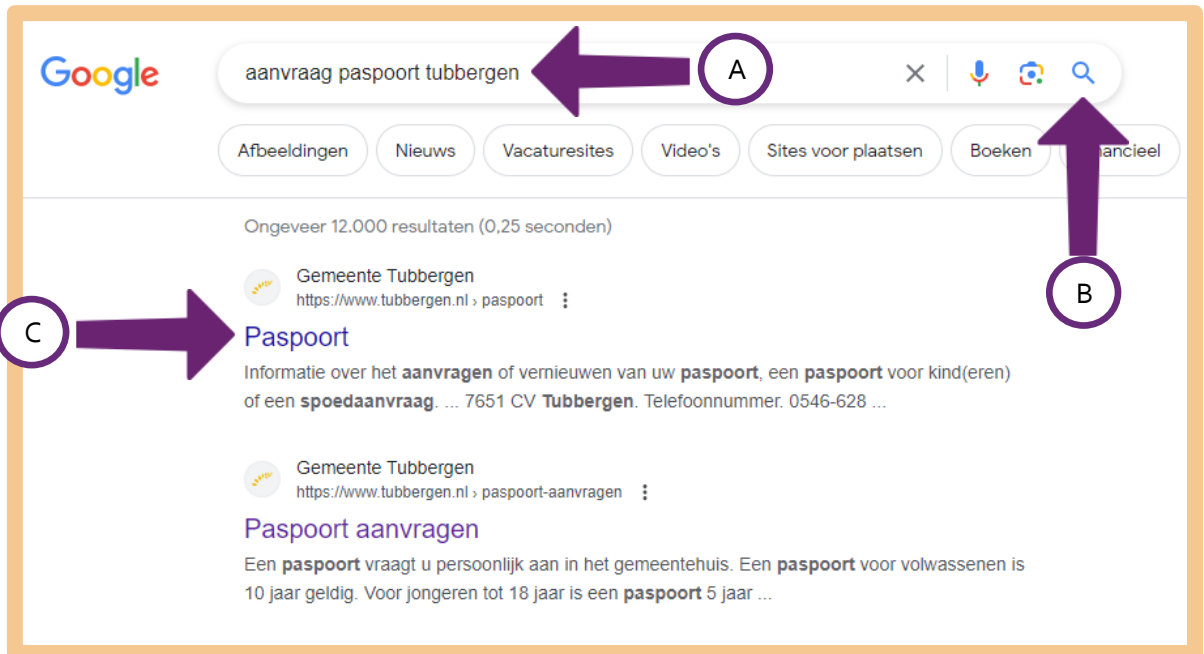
Google

aanvraag paspoort tubbergen

A

Afbeeldingen | Nieuws | Vacaturesites | Video's | Sites voor plaatsen | Boeken | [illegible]ancieel

Ongeveer 12.000 resultaten (0,25 seconden)

B

Gemeente Tubbergen
https://www.tubbergen.nl › paspoort

C

Paspoort
Informatie over het **aanvragen** of vernieuwen van uw **paspoort**, een **paspoort** voor kind(eren) of een **spoedaanvraag**. ... 7651 CV **Tubbergen**. Telefoonnummer. 0546-628 ...

Gemeente Tubbergen
https://www.tubbergen.nl › paspoort-aanvragen

Paspoort aanvragen
Een **paspoort** vraagt u persoonlijk aan in het gemeentehuis. Een **paspoort** voor volwassenen is 10 jaar geldig. Voor jongeren tot 18 jaar is een **paspoort** 5 jaar ...